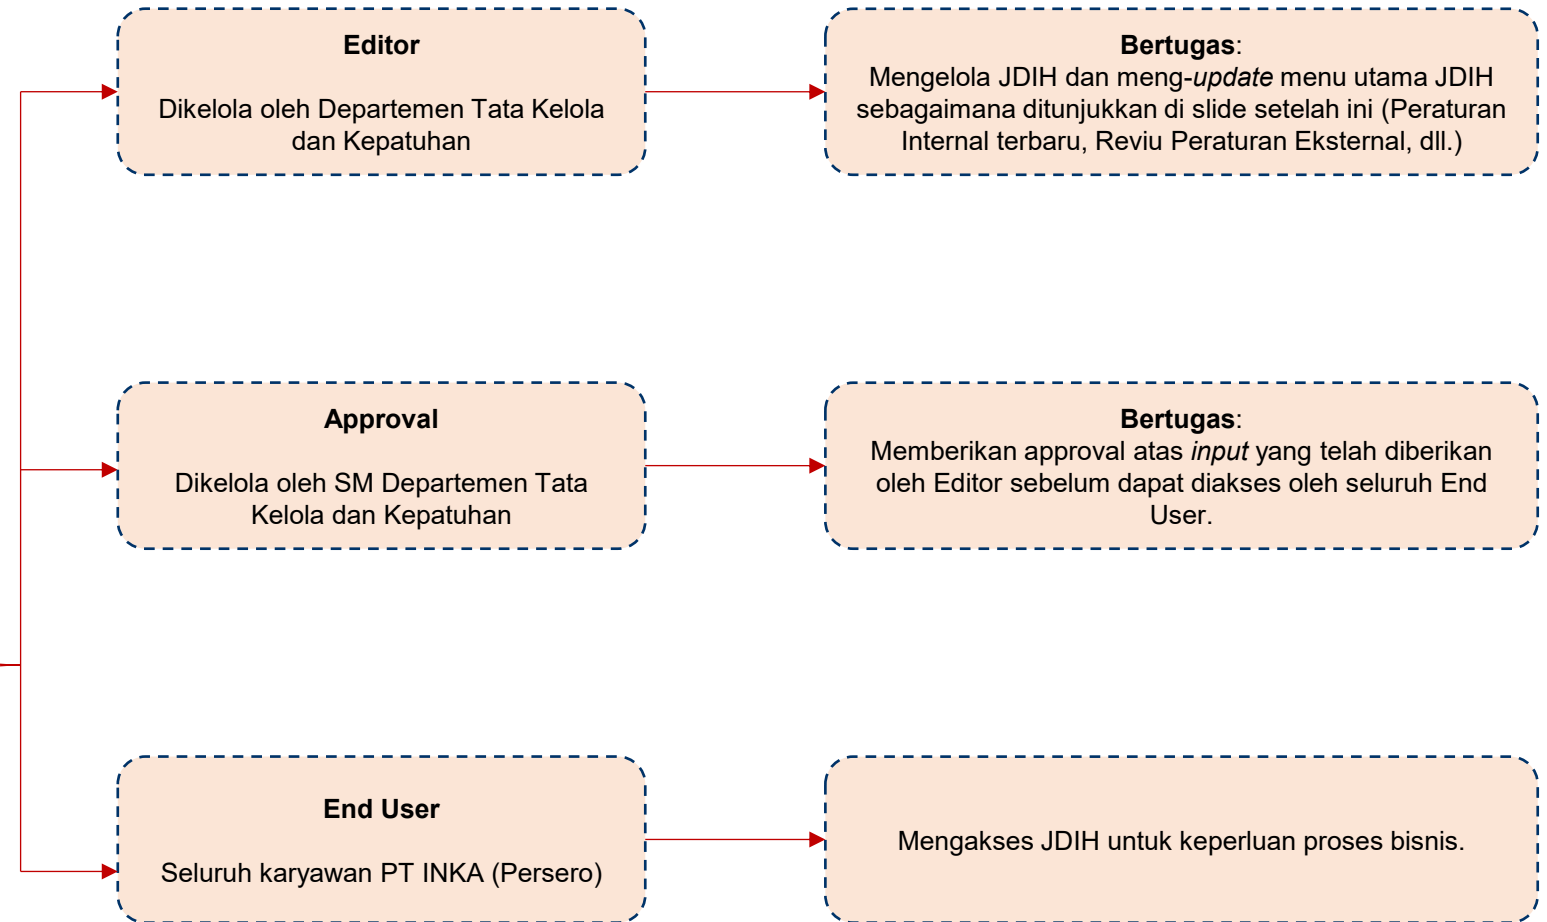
Editor

Dikelola oleh Departemen Tata Kelola dan Kepatuhan

Bertugas:
Mengelola JDIH dan meng-*update* menu utama JDIH sebagaimana ditunjukkan di slide setelah ini (Peraturan Internal terbaru, Reviu Peraturan Eksternal, dll.)

Approval

Dikelola oleh SM Departemen Tata Kelola dan Kepatuhan

Bertugas:
Memberikan approval atas *input* yang telah diberikan oleh Editor sebelum dapat diakses oleh seluruh End User.

End User

Seluruh karyawan PT INKA (Persero)

Mengakses JDIH untuk keperluan proses bisnis.